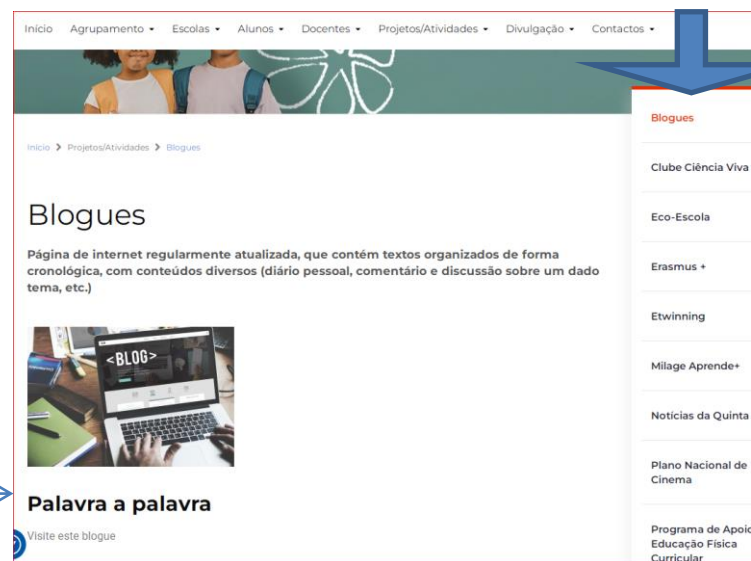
Inicio Agrupamento ▾ Escolas ▾ Alunos ▾ Docentes ▾ Projetos/Atividades ▾ Divulgação ▾ Contactos ▾

Inicio > Projetos/Atividades > Blogues

Blogues

Página de internet regularmente atualizada, que contém textos organizados de forma cronológica, com conteúdos diversos (diário pessoal, comentário e discussão sobre um dado tema, etc.)

<BLOG>

Palavra a palavra

Visite este blogue

Blogues

Clube Ciência Viva

Eco-Escola

Erasmus +

Etwinning

Milage Aprende+

Notícias da Quinta

Plano Nacional de Cinema

Programa de Apoio Educação Física Curricular